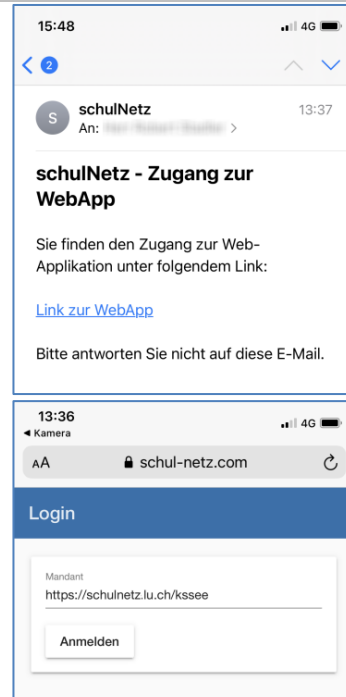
15:48
4G

2

S schulNetz 13:37
An: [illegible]

schulNetz - Zugang zur WebApp

Sie finden den Zugang zur Web-Applikation unter folgendem Link:

Link zur WebApp

Bitte antworten Sie nicht auf diese E-Mail.

13:36
◂ Kamera
4G

AA schul-netz.com

Login

Mandant
https://schulnetz.lu.ch/kssee

Anmelden